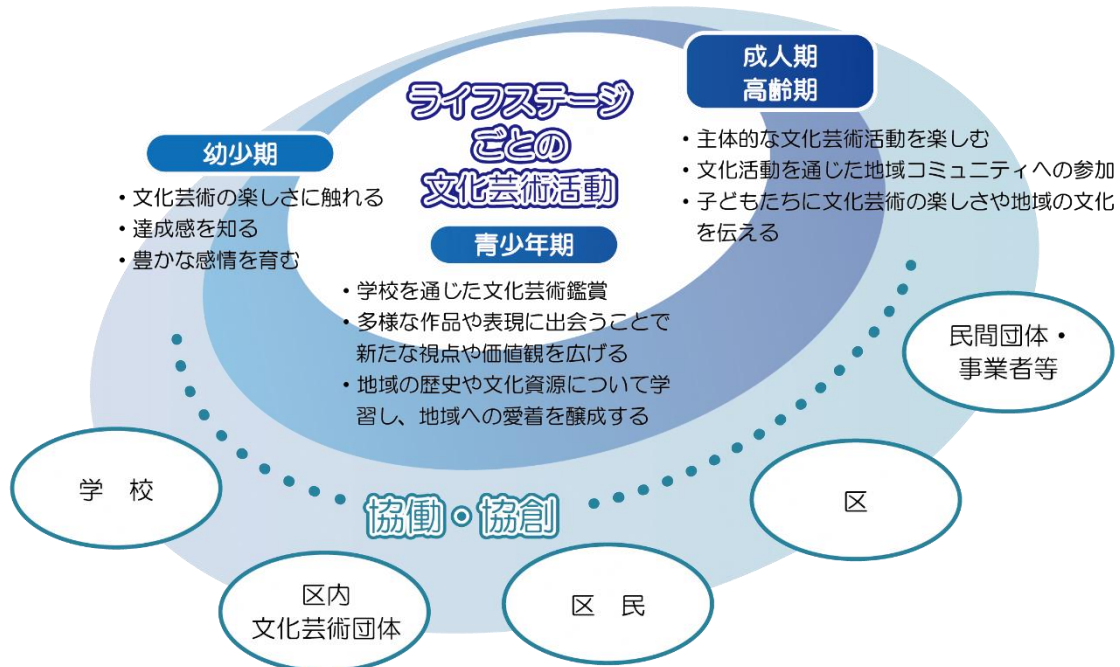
ライフステージごとの文化芸術活動

成人期
高齢期

・主体的な文化芸術活動を楽しむ
・文化活動を通じた地域コミュニティへの参加
・子どもたちに文化芸術の楽しさや地域の文化を伝える

幼少期

・文化芸術の楽しさに触れる
・達成感を知る
・豊かな感情を育む

青少年期

・学校を通じた文化芸術鑑賞
・多様な作品や表現に出会うことで新たな視点や価値観を広げる
・地域の歴史や文化資源について学習し、地域への愛着を醸成する

民間団体・
事業者等

学　校

協働・協創

区

区内
文化芸術団体

区　民